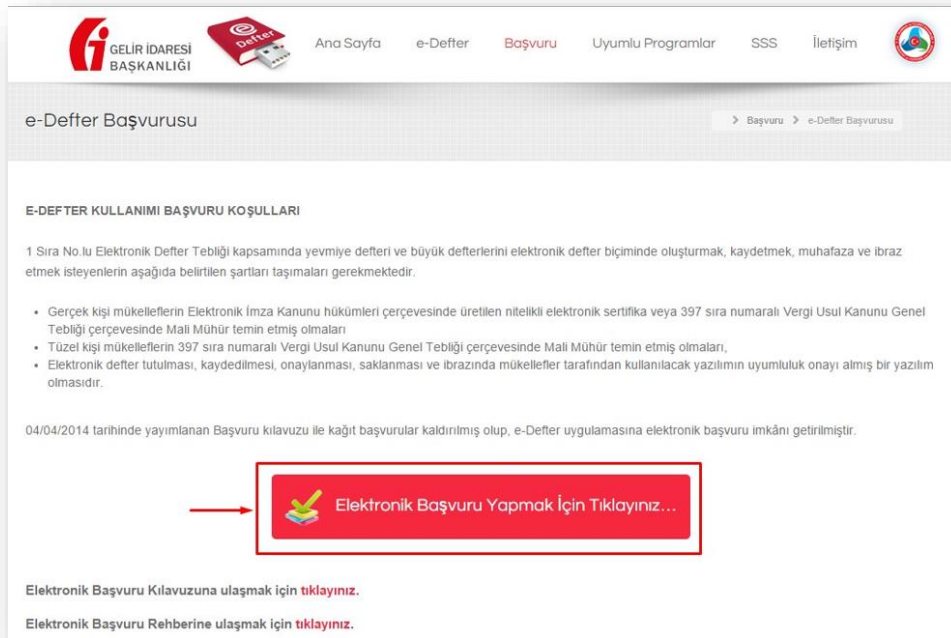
GELİR İDARESİ BAŞKANLIĞI

Defter

Ana Sayfa e-Defter Başvuru Uyumlu Programlar SSS İletişim

e-Defter Başvurusu

> Başvuru > e-Defter Başvurusu

E-DEFTER KULLANIMI BAŞVURU KOŞULLARI

1 Sıra No.lu Elektronik Defter Tebliği kapsamında yevmiye defteri ve büyük defterlerini elektronik defter biçiminde oluşturmak, kaydetmek, muhafaza ve ibraz etmek isteyenlerin aşağıda belirtilen şartları taşımaları gerekmektedir.

- Gerçek kişi mükelleflerin Elektronik İmza Kanunu hükümleri çerçevesinde üretilen nitelikli elektronik sertifika veya 397 sıra numaralı Vergi Usul Kanunu Genel Tebliği çerçevesinde Mali Mühür temin etmiş olmaları
- Tüzel kişi mükelleflerin 397 sıra numaralı Vergi Usul Kanunu Genel Tebliği çerçevesinde Mali Mühür temin etmiş olmaları,
- Elektronik defter tutulması, kaydedilmesi, onaylanması, saklanması ve ibrazında mükellefler tarafından kullanılacak yazılımın uyumluluk onayı almış bir yazılım olmasıdır.

04/04/2014 tarihinde yayımlanan Başvuru kılavuzu ile kağıt başvurular kaldırılmış olup, e-Defter uygulamasına elektronik başvuru imkânı getirilmiştir.

Elektronik Başvuru Yapmak İçin Tıklayınız...

Elektronik Başvuru Kılavuzuna ulaşmak için tıklayınız.

Elektronik Başvuru Rehberine ulaşmak için tıklayınız.